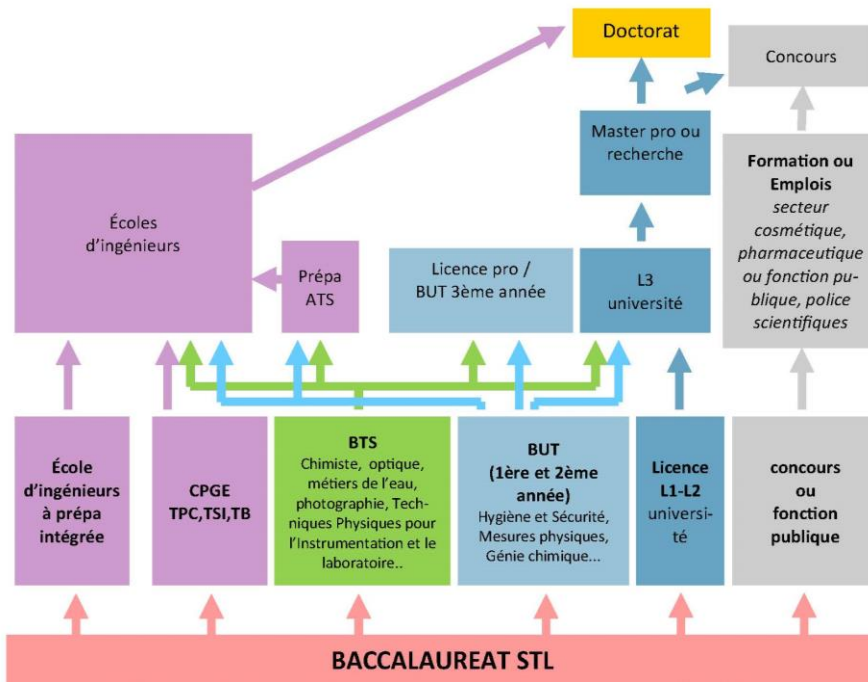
Doctorat

Concours

Master pro ou recherche

Formation ou Emplois
*secteur cosmétique, pharmaceutique ou fonction publique, police scientifiques*

Écoles d'ingénieurs

Prépa ATS

Licence pro / BUT 3ème année

L3 université

**École d'ingénieurs à prépa intégrée**

**CPGE TPC,TSI,TB**

**BTS**
Chimiste, optique, métiers de l'eau, photographie, Techniques Physiques pour l'Instrumentation et le laboratoire..

**BUT (1ère et 2ème année)**
Hygiène et Sécurité, Mesures physiques, Génie chimique...

**Licence L1-L2** université

**concours ou fonction publique**

**BACCALAUREAT STL**